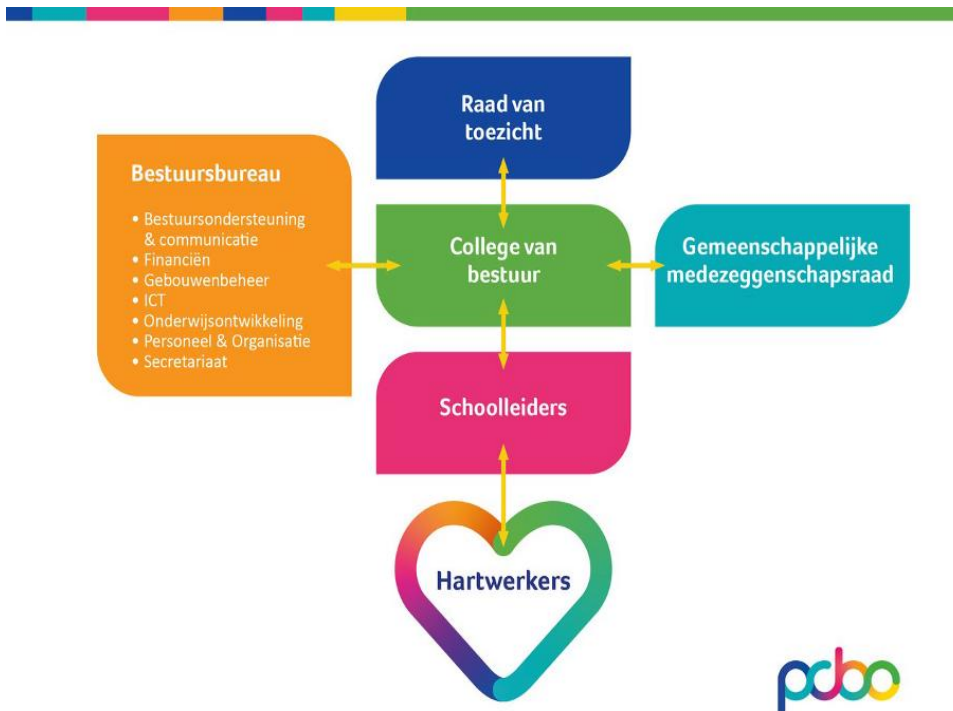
Raad van toezicht

Bestuursbureau

- Bestuursondersteuning & communicatie
- Financiën
- Gebouwenbeheer
- ICT
- Onderwijsontwikkeling
- Personeel & Organisatie
- Secretariaat

College van bestuur

Gemeenschappelijke medezeggenschapsraad

Schoolleiders

Hartwerkers

pcbo